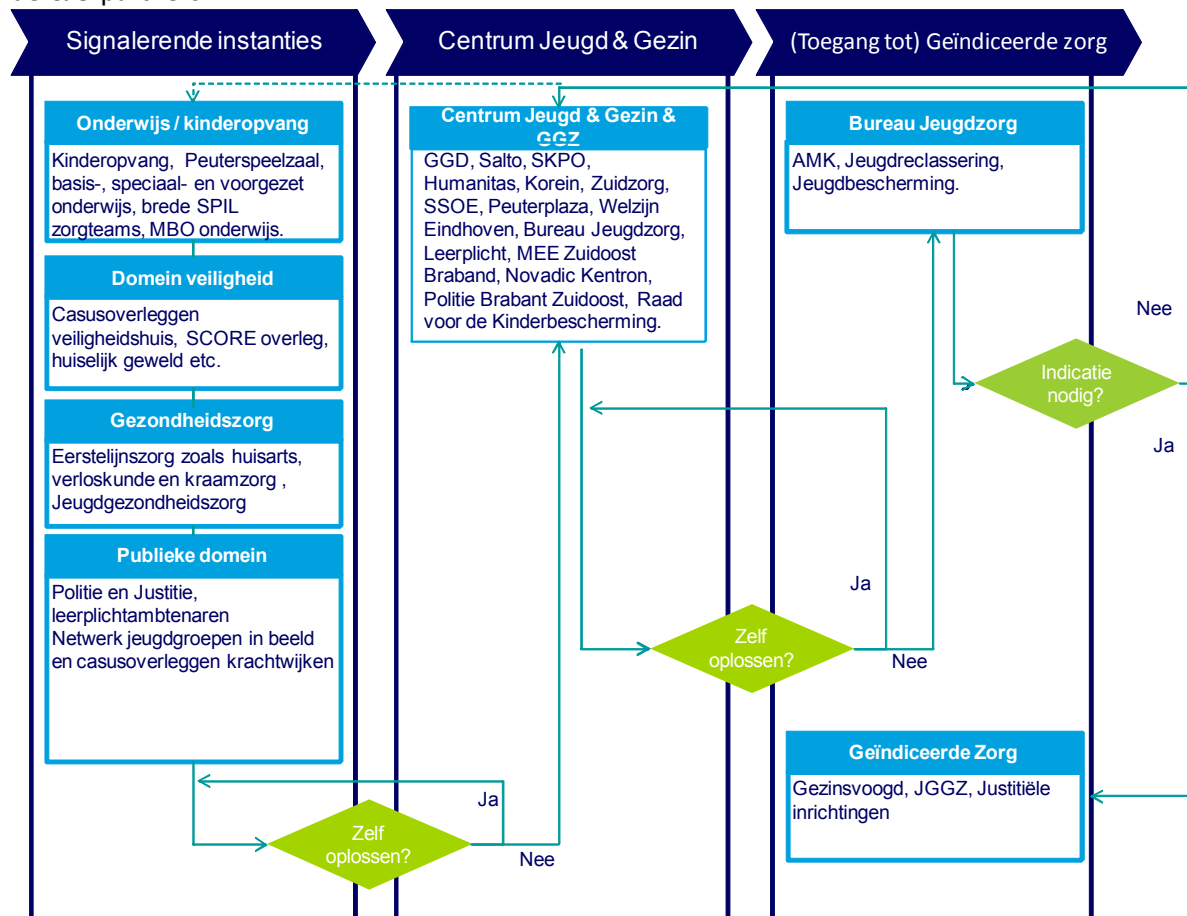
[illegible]

Signalerende instanties

Centrum Jeugd & Gezin

(Toegang tot) Geïndiceerde zorg

Onderwijs / kinderopvang

Kinderopvang, Peuterspeelzaal, basis-, speciaal- en voorgezet onderwijs, brede SPIL zorgteams, MBO onderwijs.

Domein veiligheid

Casusoverleggen veiligheidshuis, SCORE overleg, huiselijk geweld etc.

Gezondheidszorg

Eerstelijnszorg zoals huisarts, verloskunde en kraamzorg , Jeugdgezondheidszorg

Publieke domein

Politie en Justitie, leerplichtambtenaren
Netwerk jeugdgroepen in beeld en casusoverleggen krachtwijken

Centrum Jeugd & Gezin & GGZ

GGD, Salto, SKPO, Humanitas, Korein, Zuidzorg, SSOE, Peuterplaza, Welzijn Eindhoven, Bureau Jeugdzorg, Leerplicht, MEE Zuidoost Braband, Novadic Kentron, Politie Brabant Zuidoost, Raad voor de Kinderbescherming.

Bureau Jeugdzorg

AMK, Jeugdreclassering, Jeugdbescherming.

Nee

Indicatie nodig?

Ja

Ja

Zelf oplossen?

Nee

Geïndiceerde Zorg

Gezinsvoogd, JGGZ, Justitiële inrichtingen

Ja

Zelf oplossen?

Nee